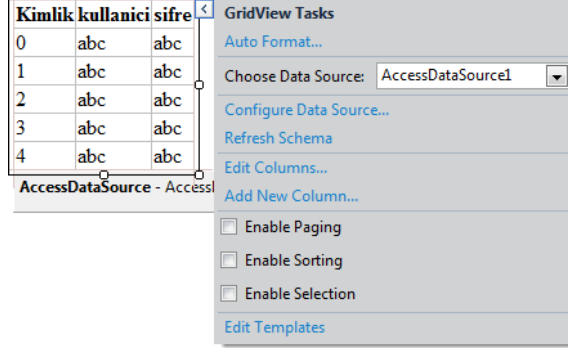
| Kimlik | kullanici | sifre |
|---|---|---|
| 0 | abc | abc |
| 1 | abc | abc |
| 2 | abc | abc |
| 3 | abc | abc |
| 4 | abc | abc |

AccessDataSource - AccessI

<

GridView Tasks

Auto Format...

Choose Data Source: AccessDataSource1

Configure Data Source...

Refresh Schema

Edit Columns...

Add New Column...

Enable Paging

Enable Sorting

Enable Selection

Edit Templates